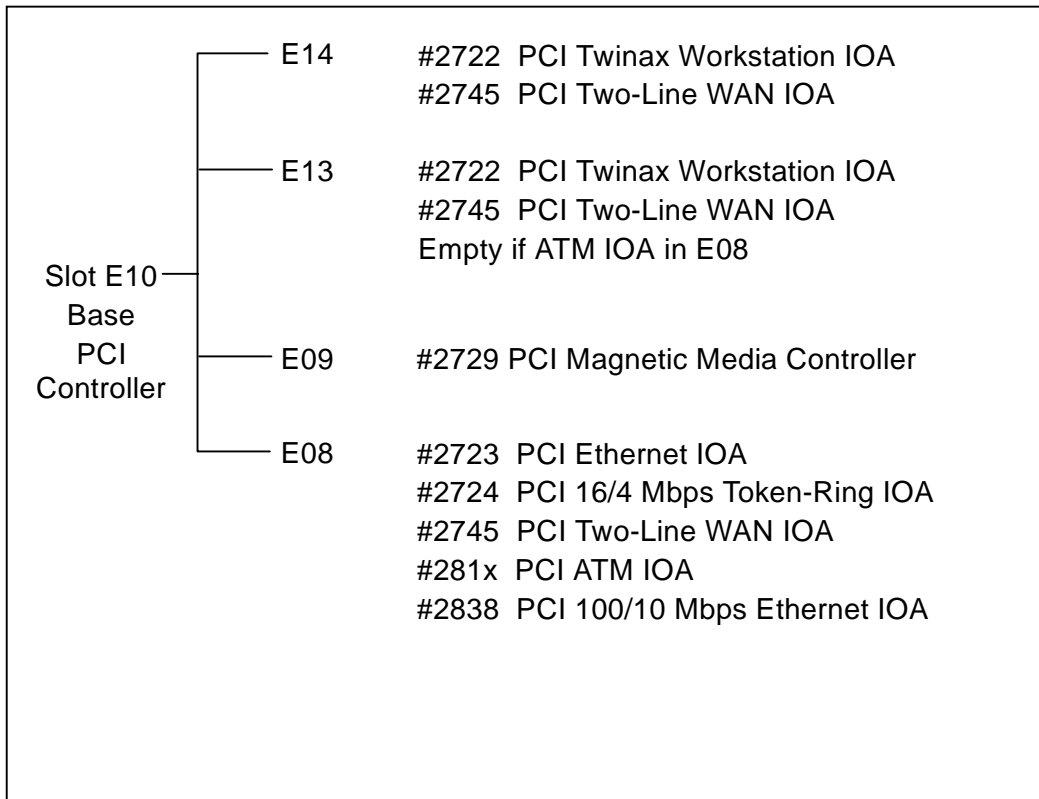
Slot E10
Base
PCI
Controller

E14
#2722 PCI Twinax Workstation IOA
#2745 PCI Two-Line WAN IOA

E13
#2722 PCI Twinax Workstation IOA
#2745 PCI Two-Line WAN IOA
Empty if ATM IOA in E08

E09
#2729 PCI Magnetic Media Controller

E08
#2723 PCI Ethernet IOA
#2724 PCI 16/4 Mbps Token-Ring IOA
#2745 PCI Two-Line WAN IOA
#281x PCI ATM IOA
#2838 PCI 100/10 Mbps Ethernet IOA